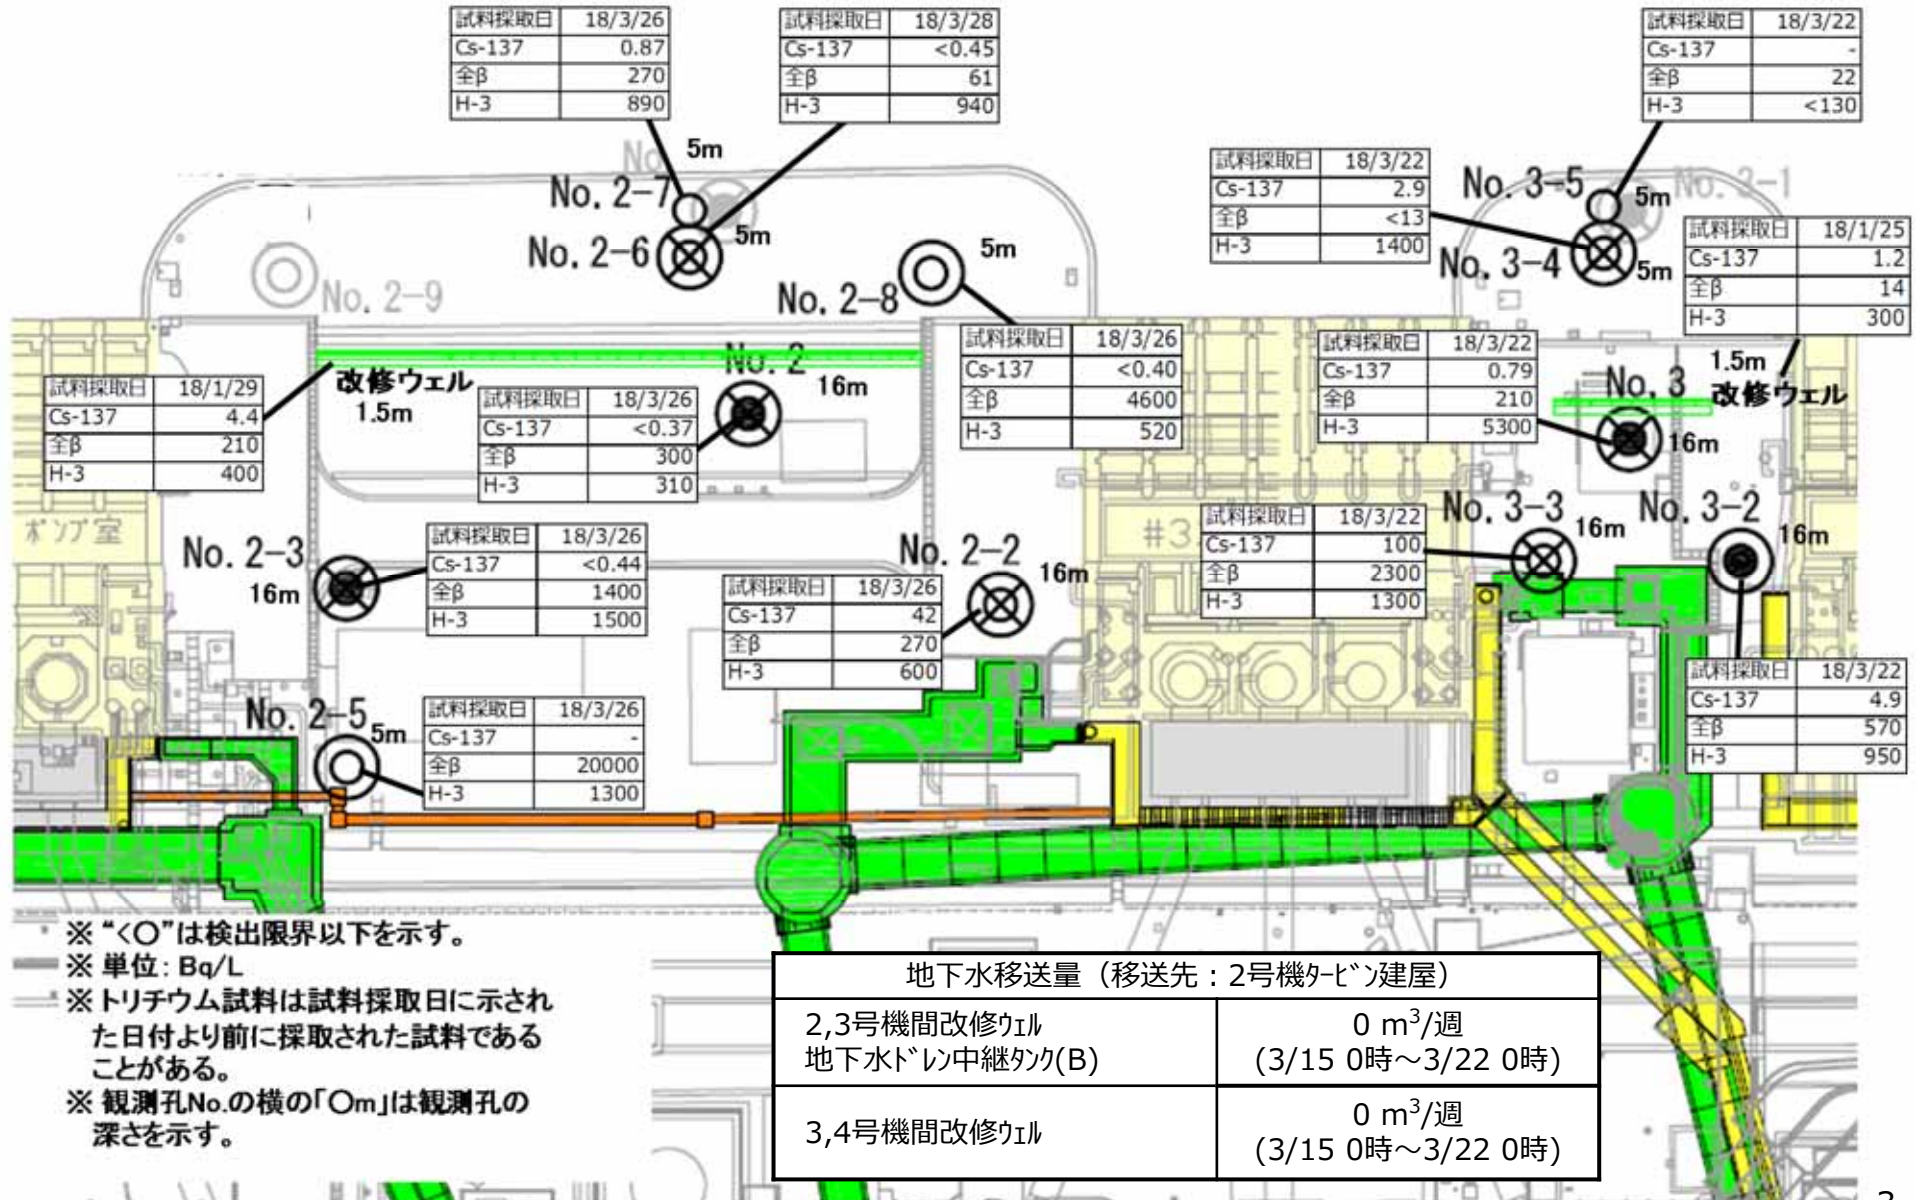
| 試料採取日 | 18/3/26 |
|---|---|
| Cs-137 | 0.87 |
| 全β | 270 |
| H-3 | 890 |

| 試料採取日 | 18/3/28 |
|---|---|
| Cs-137 | <0.45 |
| 全β | 61 |
| H-3 | 940 |

| 試料採取日 | 18/3/22 |
|---|---|
| Cs-137 | - |
| 全β | 22 |
| H-3 | <130 |

5m
No. 2-7
No. 2-6 5m
No. 2-9
No. 2-8 5m

| 試料採取日 | 18/3/22 |
|---|---|
| Cs-137 | 2.9 |
| 全β | <13 |
| H-3 | 1400 |

No. 3-5 5m
No. 3-1
No. 3-4 5m

| 試料採取日 | 18/1/25 |
|---|---|
| Cs-137 | 1.2 |
| 全β | 14 |
| H-3 | 300 |

1.5m
改修ウェル

| 試料採取日 | 18/3/26 |
|---|---|
| Cs-137 | <0.40 |
| 全β | 4600 |
| H-3 | 520 |

| 試料採取日 | 18/3/22 |
|---|---|
| Cs-137 | 0.79 |
| 全β | 210 |
| H-3 | 5300 |

No. 3 16m

| 試料採取日 | 18/1/29 |
|---|---|
| Cs-137 | 4.4 |
| 全β | 210 |
| H-3 | 400 |

改修ウェル
1.5m
No. 2 16m

| 試料採取日 | 18/3/26 |
|---|---|
| Cs-137 | <0.37 |
| 全β | 300 |
| H-3 | 310 |

ポンプ室
No. 2-3 16m

| 試料採取日 | 18/3/26 |
|---|---|
| Cs-137 | <0.44 |
| 全β | 1400 |
| H-3 | 1500 |

No. 2-2 16m

| 試料採取日 | 18/3/26 |
|---|---|
| Cs-137 | 42 |
| 全β | 270 |
| H-3 | 600 |

#3

| 試料採取日 | 18/3/22 |
|---|---|
| Cs-137 | 100 |
| 全β | 2300 |
| H-3 | 1300 |

No. 3-3 16m
No. 3-2 16m

| 試料採取日 | 18/3/22 |
|---|---|
| Cs-137 | 4.9 |
| 全β | 570 |
| H-3 | 950 |

No. 2-5 5m

| 試料採取日 | 18/3/26 |
|---|---|
| Cs-137 | - |
| 全β | 20000 |
| H-3 | 1300 |

※ “<○”は検出限界以下を示す。
※ 単位：Bq/L
※ トリチウム試料は試料採取日に示された日付より前に採取された試料であることがある。
※ 観測孔No.の横の「○m」は観測孔の深さを示す。

| 地下水移送量（移送先：2号機ﾀｰﾋﾞﾝ建屋） | |
|---|---|
| 2,3号機間改修ｳｪﾙ 地下水ﾄﾞﾚﾝ中継ﾀﾝｸ(B) | 0 $m^3$/週 (3/15 0時～3/22 0時) |
| 3,4号機間改修ｳｪﾙ | 0 $m^3$/週 (3/15 0時～3/22 0時) |

3